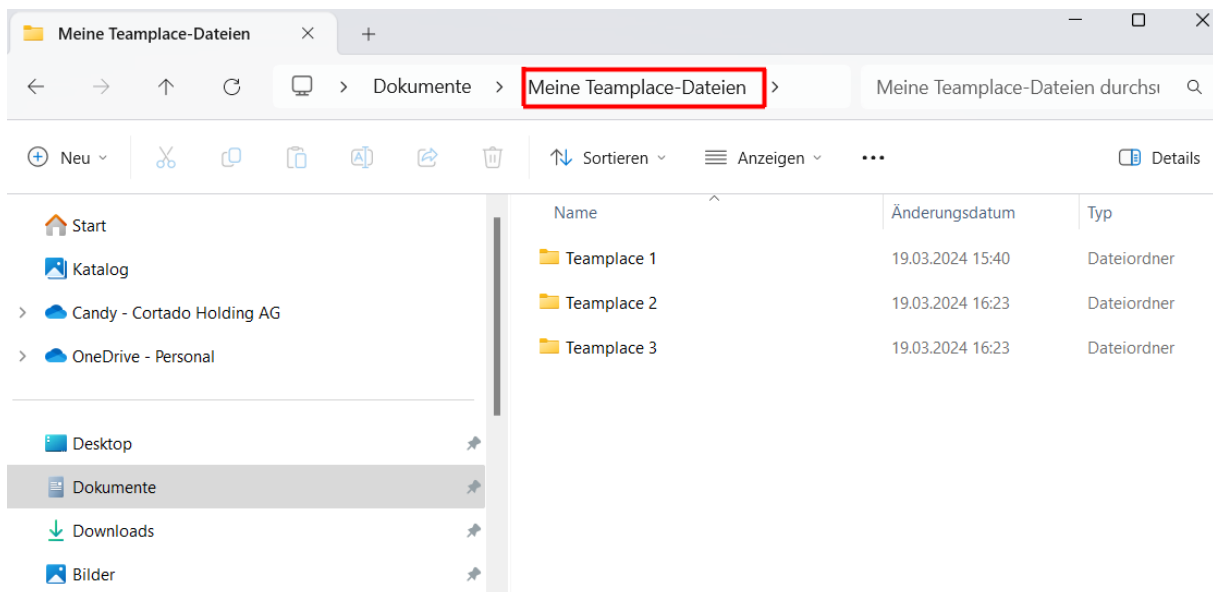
Meine Teamplace-Dateien

Dokumente > Meine Teamplace-Dateien >

Meine Teamplace-Dateien durchsı

Neu

Sortieren

Anzeigen

...

Details

Start

Katalog

Candy - Cortado Holding AG

OneDrive - Personal

Desktop

Dokumente

Downloads

Bilder

| Name | Änderungsdatum | Typ |
|---|---|---|
| Teamplace 1 | 19.03.2024 15:40 | Dateiordner |
| Teamplace 2 | 19.03.2024 16:23 | Dateiordner |
| Teamplace 3 | 19.03.2024 16:23 | Dateiordner |